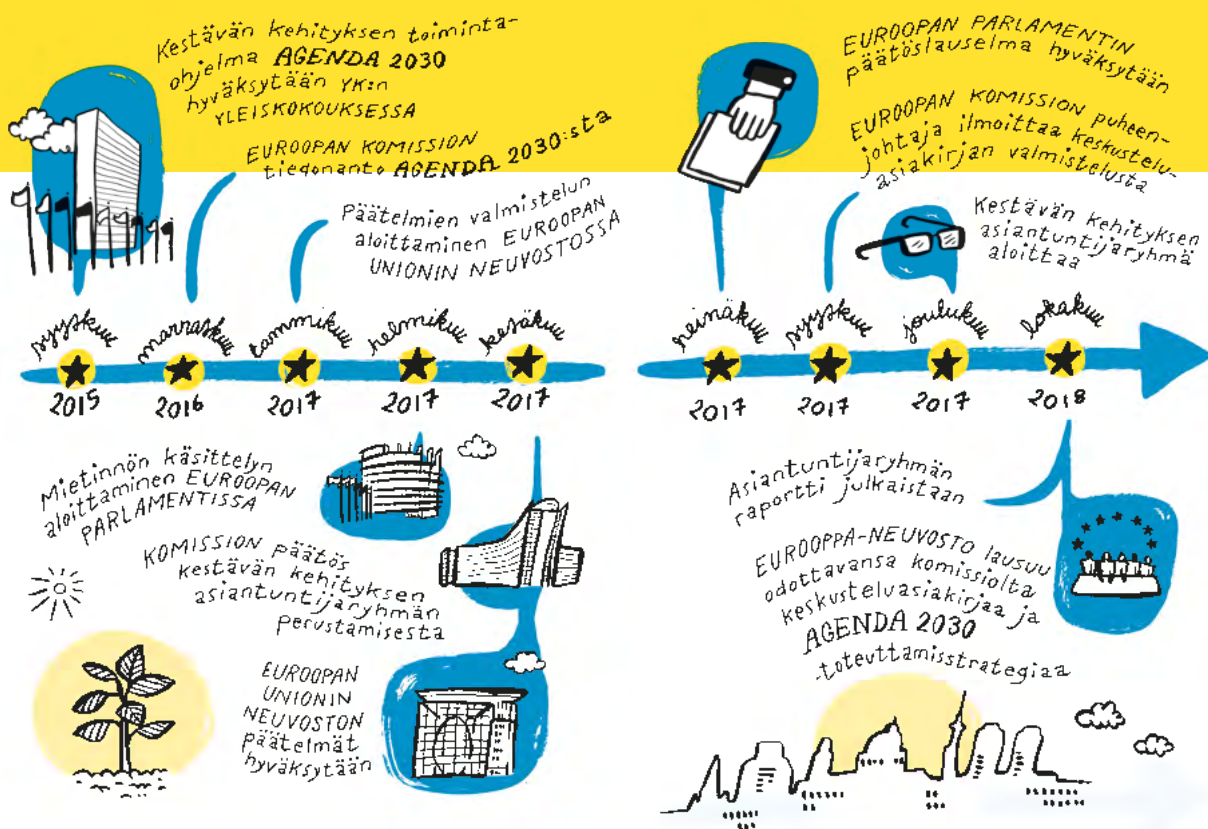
Kestävän kehityksen toimintaohjelma AGENDA 2030 hyväksytään YK:n YLEISKOKOUKSESSA

EUROOPAN KOMISSION tiedonanto AGENDA 2030:sta

Päätelmien valmistelun aloittaminen EUROOPAN UNIONIN NEUVOSTOSSA

syyskuu 2015

marraskuu 2016

tammikuu 2017

helmikuu 2017

kesäkuu 2017

Mietinnön käsittelyn aloittaminen EUROOPAN PARLAMENTISSA

KOMISSION päätös kestävän kehityksen asiantuntijaryhmän perustamisesta

EUROOPAN UNIONIN NEUVOSTON päätelmät hyväksytään

EUROOPAN PARLAMENTIN päätöslauselma hyväksytään

EUROOPAN KOMISSION puheenjohtaja ilmoittaa keskusteluasiakirjan valmistelusta

Kestävän kehityksen asiantuntijaryhmä aloittaa

heinäkuu 2017

syyskuu 2017

joulukuu 2017

lokakuu 2018

Asiantuntijaryhmän raportti julkaistaan

EUROOPPA-NEUVOSTO lausuu odottavansa komissiolta keskusteluasiakirjaa ja AGENDA 2030 -toteuttamisstrategiaa